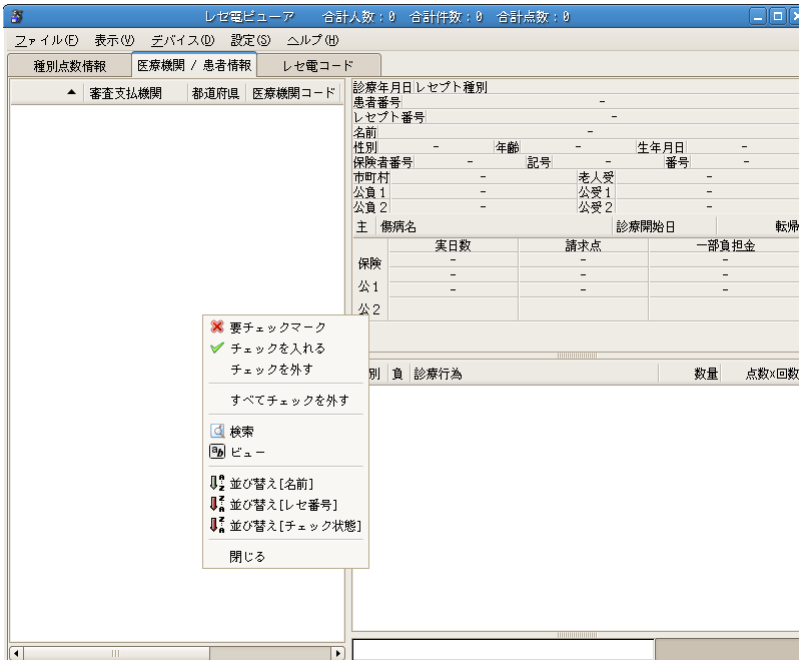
レセ電ビューア　合計人数：0　合計件数：0　合計点数：0

ファイル(F)　表示(V)　デバイス(D)　設定(S)　ヘルプ(H)

種別点数情報　医療機関 / 患者情報　レセ電コード

▲　審査支払機関　都道府県　医療機関コード

診療年月日 レセプト種別
患者番号 -
レセプト番号 -
名前 -
性別 -　年齢 -　生年月日 -
保険者番号 -　記号 -　番号 -
市町村 -　老人受 -
公負1 -　公受1 -
公負2 -　公受2 -
主　傷病名　診療開始日　転帰

|  | 実日数 | 請求点 | 一部負担金 |
|---|---|---|---|
| 保険 | - | - | - |
|  | - | - | - |
| 公1 | - | - | - |
| 公2 |  |  |  |

別　負　診療行為　数量　点数x回数

要チェックマーク
チェックを入れる
チェックを外す
すべてチェックを外す
検索
ビュー
並び替え[名前]
並び替え[レセ番号]
並び替え[チェック状態]
閉じる